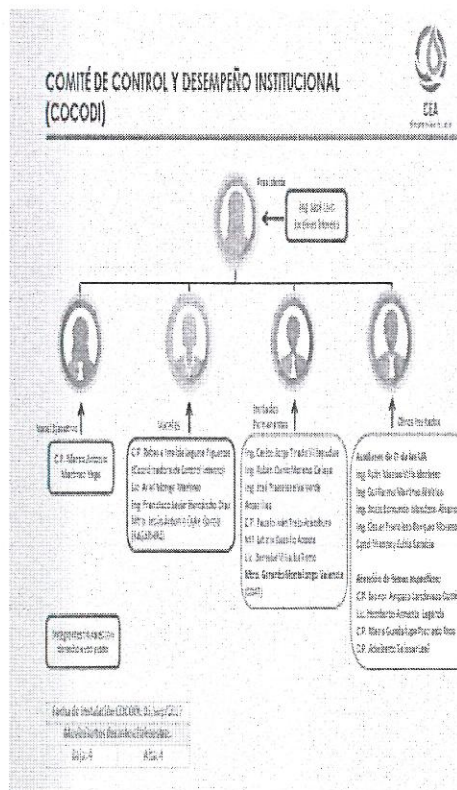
COMITÉ DE CONTROL Y DESEMPEÑO INSTITUCIONAL (COCODI)

CEA

Presidente

Ing. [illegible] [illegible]

Vocal Ejecutivo

C.P. Álvaro Antonio Martínez Vega

Vocales

C.P. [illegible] Figueroa
(Coordinador de Control Interno)
Lic. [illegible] Martínez
Ing. Francisco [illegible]
Mtro. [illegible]

Invitados Permanentes

Ing. Carlos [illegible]
Ing. Rubén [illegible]
Ing. José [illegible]
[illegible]
C.P. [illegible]
MT. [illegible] Acosta
Lic. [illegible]
Mtra. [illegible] Valencia

Otros invitados

Auditores de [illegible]
Ing. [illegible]
Ing. Guillermo Martínez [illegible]
Ing. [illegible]
Ing. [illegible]
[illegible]

Atención de temas específicos:
C.P. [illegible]
Lic. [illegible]
C.P. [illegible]
C.P. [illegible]

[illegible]

Fecha de instalación COCODI: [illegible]
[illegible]
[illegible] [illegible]